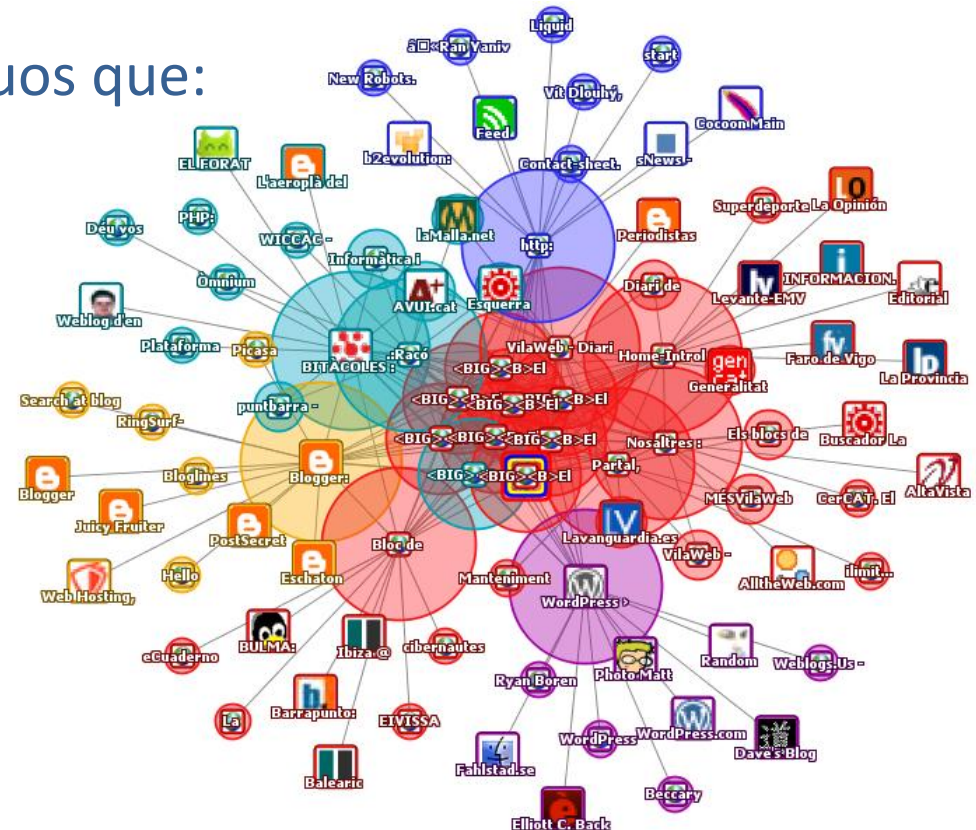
uos que:

â□«Ran Yaniv
Liquid
start
New Robots.
Vit Dlouhý,
Feed
Cocoon Main
b2evolution:
Contact-sheet.
sNews -
EL FORAT
L'aeroplà del
Superdeporte
La Opinión
PHP:
laMalla.net
http:
Periodistas
Déu vos
WICCAC -
Informàtica i
Diari de
INFORMACION.
Òmnium
AVUI.cat
Esquerra
Levante-EMV
Editorial
Weblog d'en
VilaWeb - Diari
Home-Introl
Plataforma
Picasa
BITÀCOLES :
:Racó
<BIG><B>El
gen cat
Faro de Vigo
La Provincia
Generalitat
Search a blog
<BIG><B>El
<BIG><B>El
<BIG><B>El
RingSurf-
puntbarra -
Els blocs de
Buscador La
<BIG><B>El
<BIG><B>El
<BIG><B>El
Nosaltres :
Bloglines
Blogger:
Partal,
Blogger
<BIG><B>El
<BIG><B>El
AltaVista
MÉSVilaWeb
CerCAT. El
Juicy Fruiter
PostSecret
Lavanguardia.es
Bloc de
VilaWeb -
Hello
Eschaton
ilimit...
Manteniment
AlltheWeb.com
Web Hosting,
WordPress >
eCuaderno
BULMA:
Ibiza @
cibernautes
Random
Weblogs.Us -
Photo Matt
Ryan Boren
La
Barrapunto:
EIVISSA
WordPress
WordPress.com
Dave's Blog
Fahlstad.se
Balearic
Beccary
Elliott C. Back